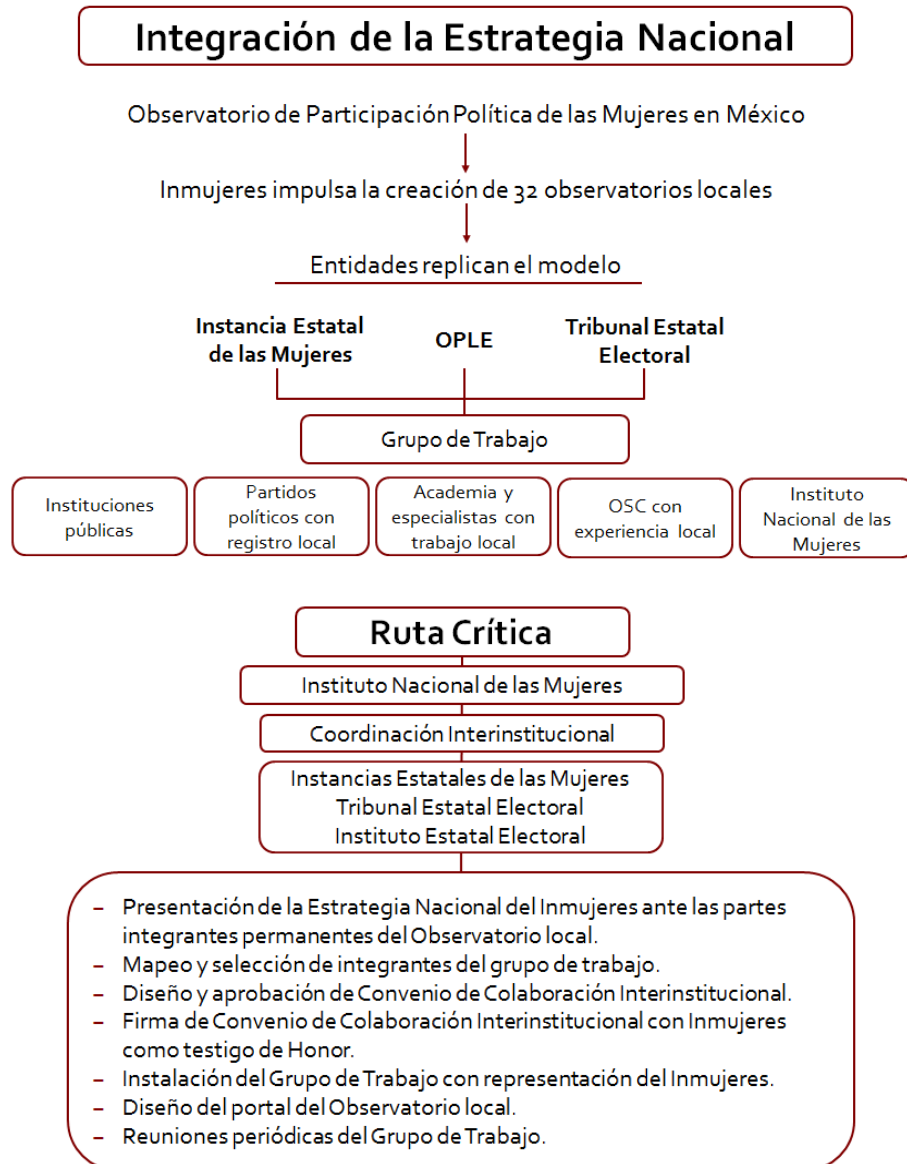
Integración de la Estrategia Nacional

Observatorio de Participación Política de las Mujeres en México

Inmujeres impulsa la creación de 32 observatorios locales

Entidades replican el modelo

Instancia Estatal de las Mujeres

OPLE

Tribunal Estatal Electoral

Grupo de Trabajo

Instituciones públicas

Partidos políticos con registro local

Academia y especialistas con trabajo local

OSC con experiencia local

Instituto Nacional de las Mujeres

Ruta Crítica

Instituto Nacional de las Mujeres

Coordinación Interinstitucional

Instancias Estatales de las Mujeres
Tribunal Estatal Electoral
Instituto Estatal Electoral

– Presentación de la Estrategia Nacional del Inmujeres ante las partes integrantes permanentes del Observatorio local.
– Mapeo y selección de integrantes del grupo de trabajo.
– Diseño y aprobación de Convenio de Colaboración Interinstitucional.
– Firma de Convenio de Colaboración Interinstitucional con Inmujeres como testigo de Honor.
– Instalación del Grupo de Trabajo con representación del Inmujeres.
– Diseño del portal del Observatorio local.
– Reuniones periódicas del Grupo de Trabajo.